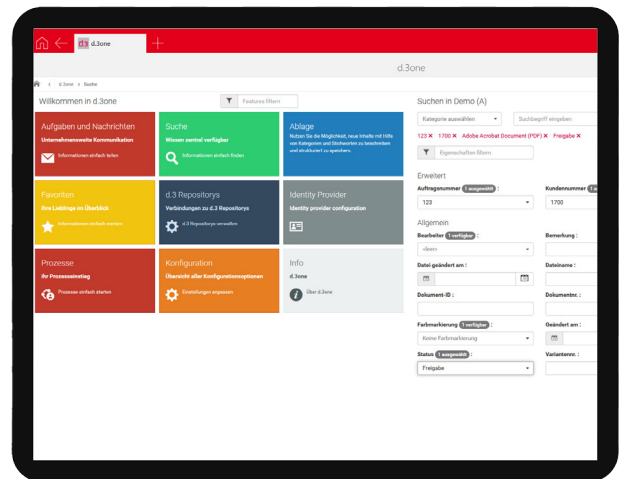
d.3one

d.3one

d.3one > Suche

Willkommen in d.3one

Features filtern

Aufgaben und Nachrichten
Unternehmensweite Kommunikation
Informationen einfach teilen

Suche
Wissen zentral verfügbar
Informationen einfach finden

Ablage
Nutzen Sie die Möglichkeit, neue Inhalte mit Hilfe von Kategorien und Stichworten zu beschreiben und strukturiert zu speichern.

Favoriten
Ihre Lieblings im Überblick
Informationen einfach merken

d.3 Repositorys
Verbindungen zu d.3 Repositorys
d.3 Repositorys verwalten

Identity Provider
Identity provider configuration

Prozesse
Ihr Prozesseinstieg
Prozesse einfach starten

Konfiguration
Übersicht aller Konfigurationsoptionen
Einstellungen anpassen

Info
d.3one
Über d.3one

Suchen in Demo (A)

Kategorie auswählen

Suchbegriff eingeben

123 ✕ 1700 ✕ Adobe Acrobat Document (PDF) ✕ Freigabe ✕

Eigenschaften filtern

Erweitert

Auftragsnummer 1 ausgewählt :

123

Kundennummer

1700

Allgemein

Bearbeiter 1 verfügbar :

<leer>

Bemerkung :

Datei geändert am :

Dateiname :

Dokument-ID :

Dokumentnr. :

Farbmarkierung 1 verfügbar :

Keine Farbmarkierung

Geändert am :

Status 1 ausgewählt :

Freigabe

Variantennr. :